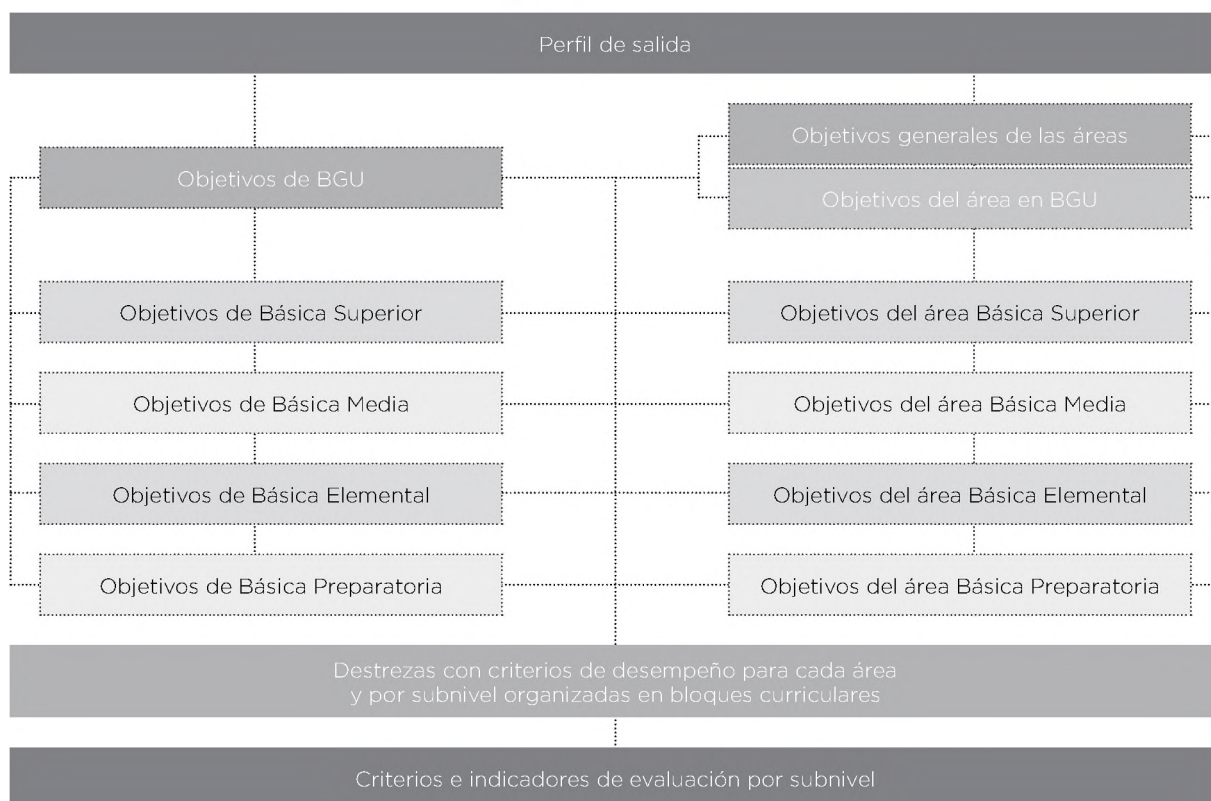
Perfil de salida

Objetivos de BGU

Objetivos de Básica Superior

Objetivos de Básica Media

Objetivos de Básica Elemental

Objetivos de Básica Preparatoria

Objetivos generales de las áreas

Objetivos del área en BGU

Objetivos del área Básica Superior

Objetivos del área Básica Media

Objetivos del área Básica Elemental

Objetivos del área Básica Preparatoria

Destrezas con criterios de desempeño para cada área y por subnivel organizadas en bloques curriculares

Criterios e indicadores de evaluación por subnivel